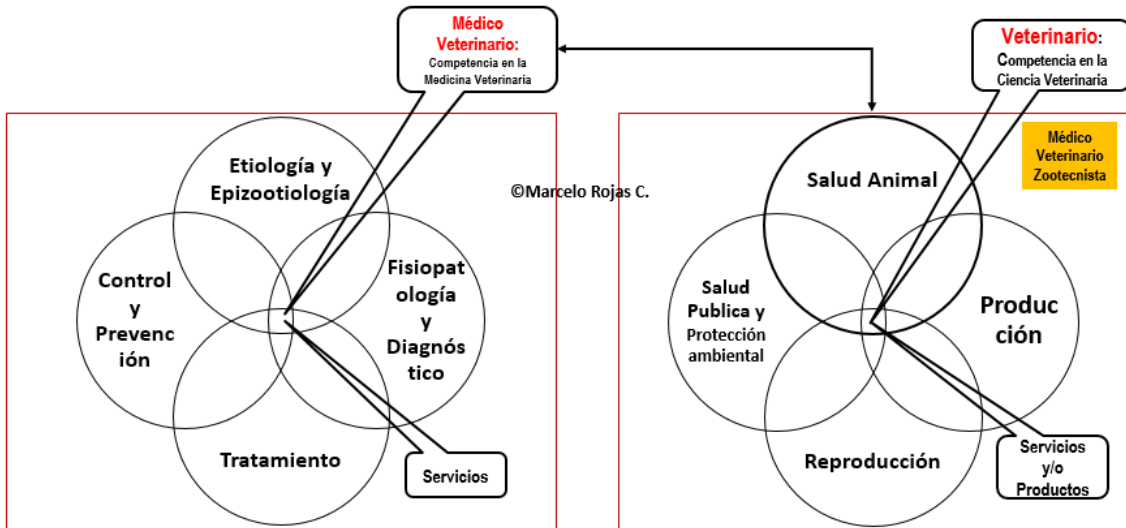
Médico Veterinario:
Competencia en la Medicina Veterinaria

Veterinario:
Competencia en la Ciencia Veterinaria

Etiología y Epizootiología

Control y Prevención

Fisiopatología y Diagnóstico

Tratamiento

Servicios

©Marcelo Rojas C.

Médico Veterinario Zootecnista

Salud Animal

Salud Publica y Protección ambiental

Producción

Reproducción

Servicios y/o Productos